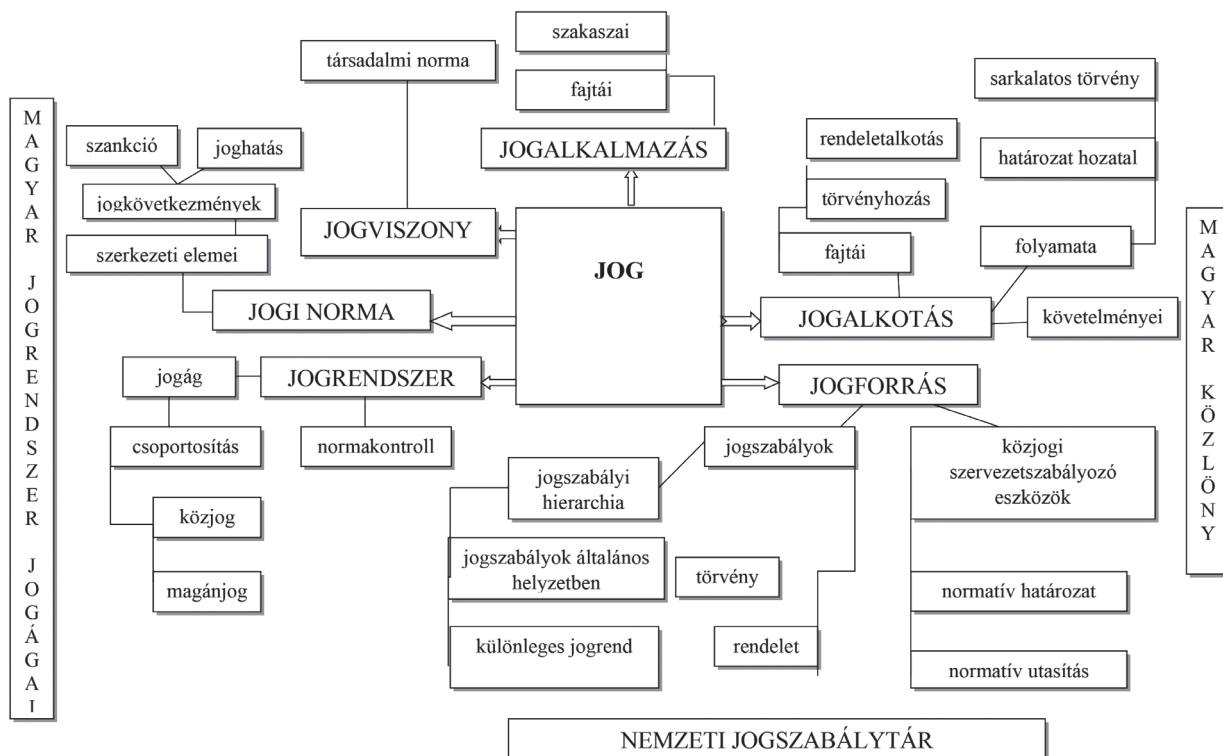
MAGYAR JOGRENDSZER JOGÁGAI

szakaszai

társadalmi norma

fajtái

sarkalatos törvény

szankció

joghatás

JOGALKALMAZÁS

rendeletalkotás

határozat hozatal

jogkövetkezmények

törvényhozás

JOGVISZONY

szerkezeti elemei

JOG

fajtái

folyamata

MAGYAR KÖZLÖNY

JOGI NORMA

JOGALKOTÁS

követelményei

jogág

JOGRENDSZER

JOGFORRÁS

csoportosítás

normakontroll

jogszabályok

közjogi szervezetszabályozó eszközök

jogszabályi hierarchia

közjog

jogszabályok általános helyzetben

törvény

normatív határozat

magánjog

különleges jogrend

rendelet

normatív utasítás

NEMZETI JOGSZABÁLYTÁR